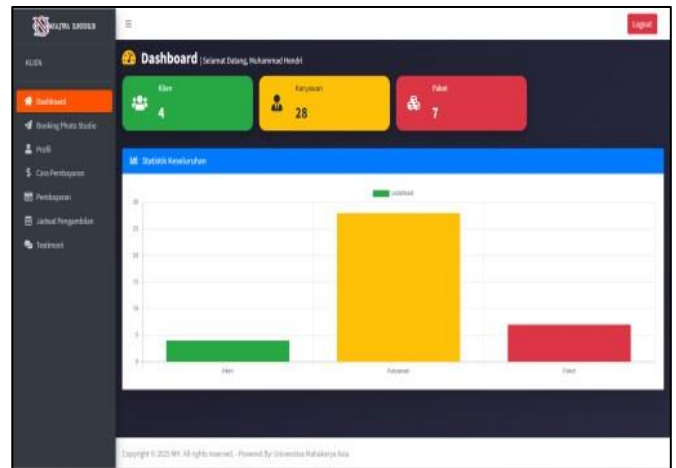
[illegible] STUDIO

KLIEN

Dashboard

Booking Photo Studio

Profil

Cara Pembayaran

Pembayaran

Jadwal Pengambilan

Testimoni

Logout

Dashboard | Selamat Datang, Muhammad Hendri

Klien
4

Karyawan
28

Paket
7

Statistik Keseluruhan

Undefined

30
25
20
15
10
5
0

Klien
Karyawan
Paket

Copyright © 2025 MH. All rights reserved. - Powered By: Universitas Mahakarya Asia